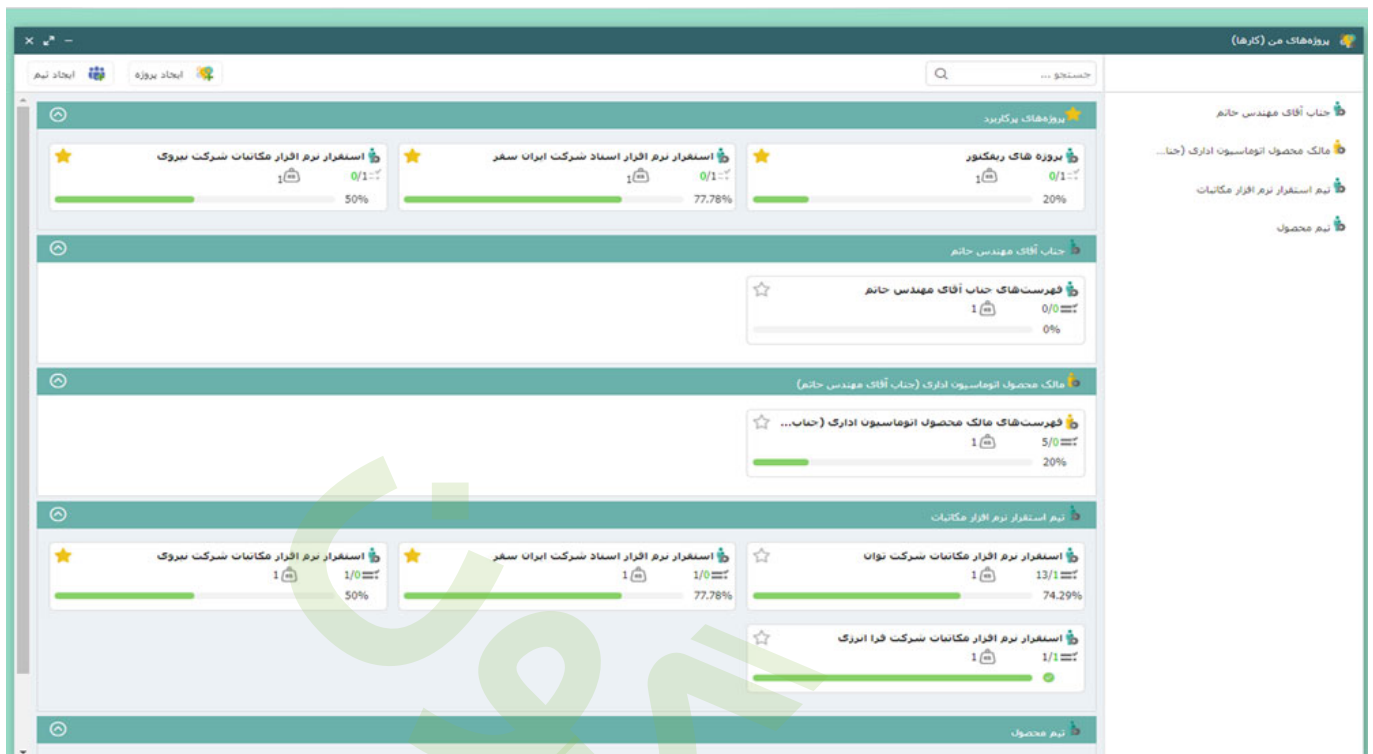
پروژه‌های من (کارها)

جستجو ...

ایجاد پروژه
ایجاد تیم

جناب آقای مهندس حاتم
مالک محصول اتوماسیون اداری (جنا...
تیم استقرار نرم افزار مکاتبات
تیم محصول

پروژه‌های پرکاربرد

پروژه های ریفکتور
0/1
1
20%

استقرار نرم افزار اسناد شرکت ایران سفر
0/1
1
77.78%

استقرار نرم افزار مکاتبات شرکت نیروی
0/1
1
50%

جناب آقای مهندس حاتم

فهرست‌های جناب آقای مهندس حاتم
0/0
1
0%

مالک محصول اتوماسیون اداری (جناب آقای مهندس حاتم)

فهرست‌های مالک محصول اتوماسیون اداری (جناب...
5/0
1
20%

تیم استقرار نرم افزار مکاتبات

استقرار نرم افزار مکاتبات شرکت توان
13/1
1
74.29%

استقرار نرم افزار اسناد شرکت ایران سفر
1/0
1
77.78%

استقرار نرم افزار مکاتبات شرکت نیروی
1/0
1
50%

استقرار نرم افزار مکاتبات شرکت فرا انرژی
1/1
1

تیم محصول